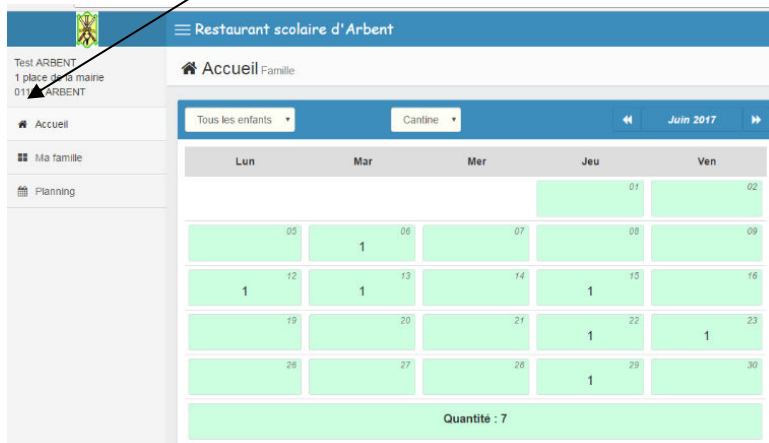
Restaurant scolaire d'Arbent

Test ARBENT
1 place de la mairie
01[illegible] ARBENT

Accueil
Ma famille
Planning

Accueil Famille

Tous les enfants
Cantine
Juin 2017

| Lun | Mar | Mer | Jeu | Ven |
|---|---|---|---|---|
| | | | 01 | 02 |
| 05 | 06 1 | 07 | 08 | 09 |
| 12 1 | 13 1 | 14 | 15 1 | 16 |
| 19 | 20 | 21 | 22 1 | 23 1 |
| 26 | 27 | 28 | 29 1 | 30 |

Quantité : 7